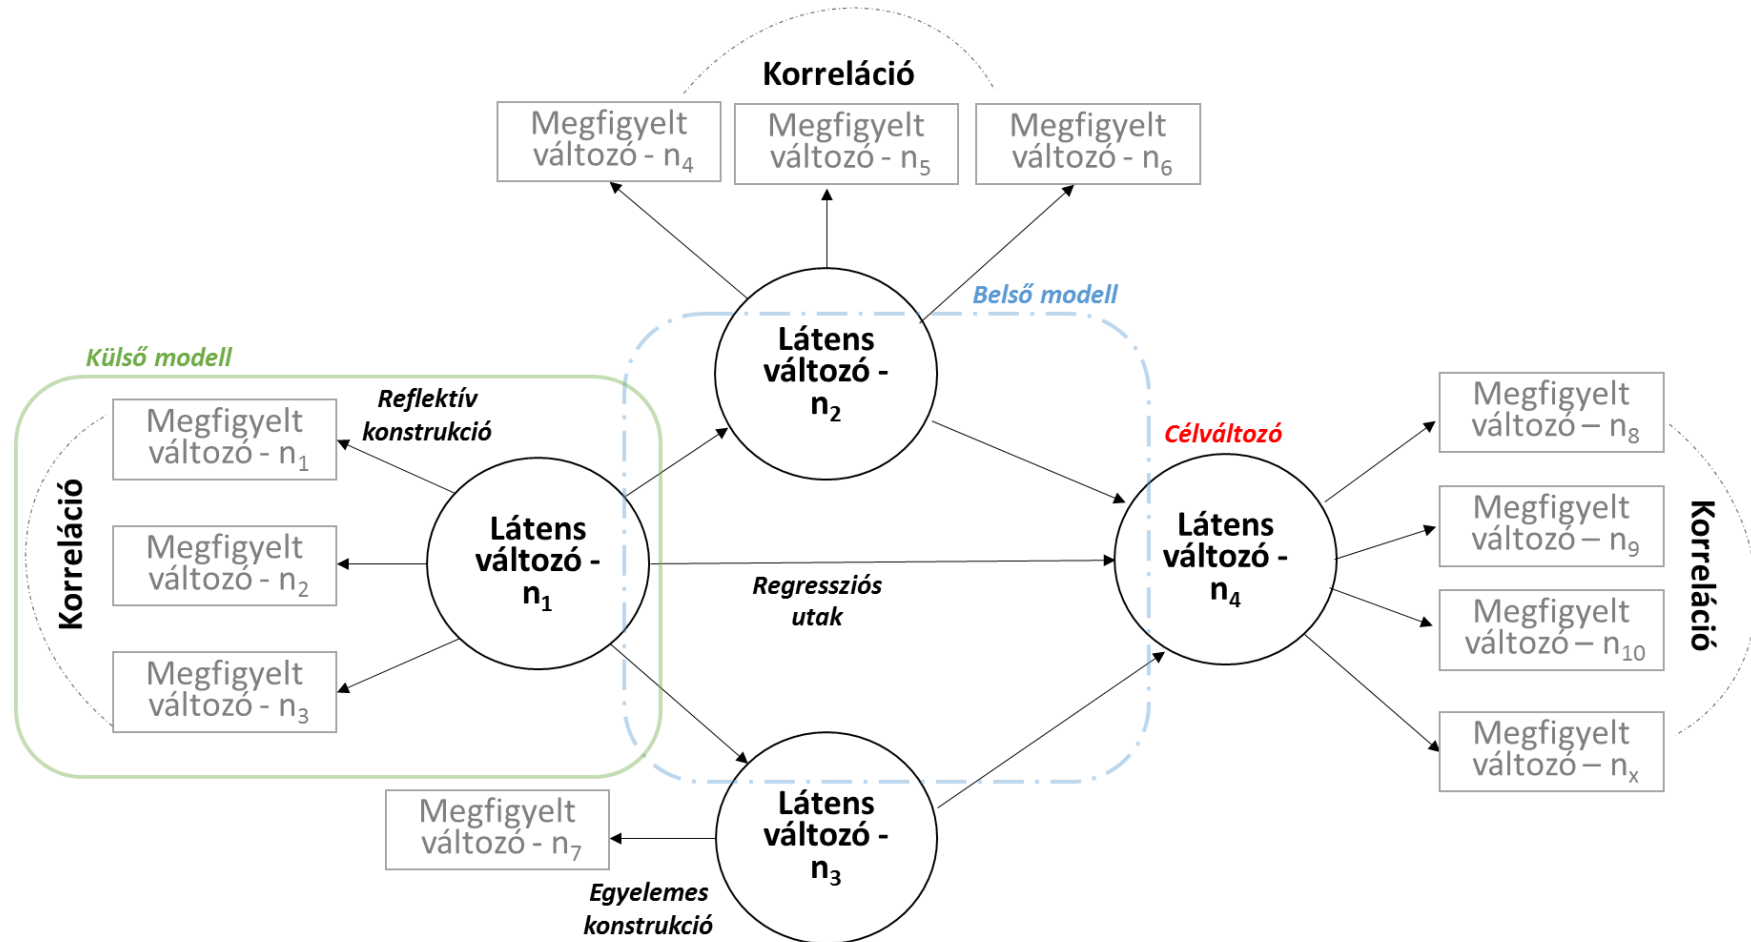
Korreláció

Megfigyelt változó - $n_4$

Megfigyelt változó - $n_5$

Megfigyelt változó - $n_6$

Belső modell

Külső modell

Látens változó - $n_2$

Reflektív konstrukció

Megfigyelt változó - $n_1$

Célváltozó

Megfigyelt változó – $n_8$

Korreláció

Megfigyelt változó - $n_2$

Látens változó - $n_1$

Látens változó - $n_4$

Megfigyelt változó – $n_9$

Korreláció

Regressziós utak

Megfigyelt változó – $n_{10}$

Megfigyelt változó - $n_3$

Megfigyelt változó – $n_x$

Megfigyelt változó - $n_7$

Látens változó - $n_3$

Egyelemes konstrukció